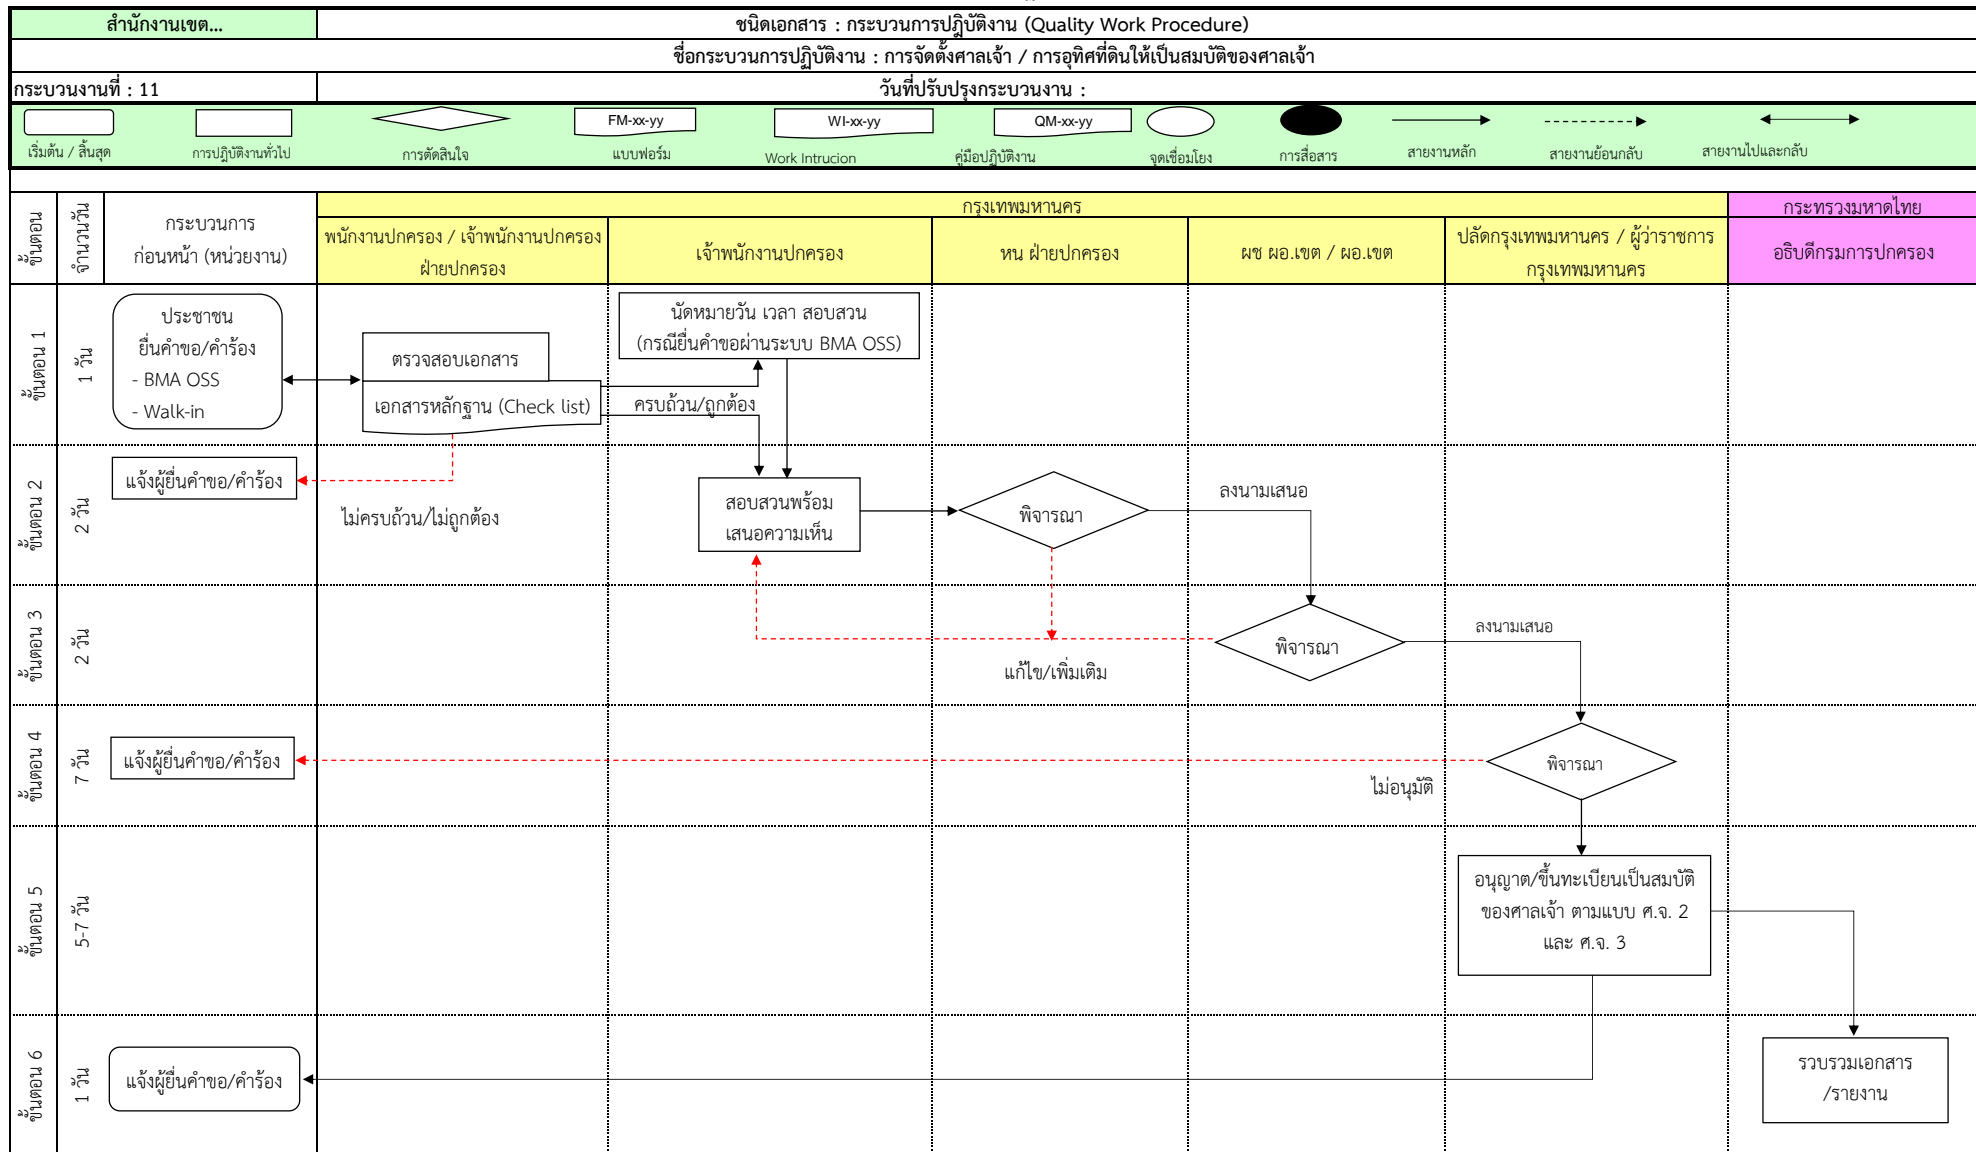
สำนักงานเขต...

ชนิดเอกสาร : กระบวนการปฏิบัติงาน (Quality Work Procedure)

ชื่อกระบวนการปฏิบัติงาน : การจัดตั้งศาลเจ้า / การอุทิศที่ดินให้เป็นสมบัติของศาลเจ้า

กระบวนงานที่ : 11

วันที่ปรับปรุงกระบวนงาน :

FM-xx-yy WI-xx-yy QM-xx-yy

เริ่มต้น / สิ้นสุด การปฏิบัติงานทั่วไป การตัดสินใจ แบบฟอร์ม Work Intrucion คู่มือปฏิบัติงาน จุดเชื่อมโยง การสื่อสาร สายงานหลัก สายงานย้อนกลับ สายงานไปและกลับ

ขั้นตอน | จำนวนวัน | กระบวนการก่อนหน้า (หน่วยงาน)

กรุงเทพมหานคร

กระทรวงมหาดไทย

พนักงานปกครอง / เจ้าพนักงานปกครอง ฝ่ายปกครอง

เจ้าพนักงานปกครอง

หน ฝ่ายปกครอง

ผช ผอ.เขต / ผอ.เขต

ปลัดกรุงเทพมหานคร / ผู้ว่าราชการกรุงเทพมหานคร

อธิบดีกรมการปกครอง

ขั้นตอน 1 1 วัน

ประชาชน ยื่นคำขอ/คำร้อง - BMA OSS - Walk-in

ตรวจสอบเอกสาร

เอกสารหลักฐาน (Check list)

ครบถ้วน/ถูกต้อง

นัดหมายวัน เวลา สอบสวน (กรณียื่นคำขอผ่านระบบ BMA OSS)

ขั้นตอน 2 2 วัน

แจ้งผู้ยื่นคำขอ/คำร้อง

ไม่ครบถ้วน/ไม่ถูกต้อง

สอบสวนพร้อม เสนอความเห็น

พิจารณา

ลงนามเสนอ

ขั้นตอน 3 2 วัน

พิจารณา

ลงนามเสนอ

แก้ไข/เพิ่มเติม

ขั้นตอน 4 7 วัน

แจ้งผู้ยื่นคำขอ/คำร้อง

พิจารณา

ไม่อนุมัติ

ขั้นตอน 5 5-7 วัน

อนุญาต/ขึ้นทะเบียนเป็นสมบัติของศาลเจ้า ตามแบบ ศ.จ. 2 และ ศ.จ. 3

ขั้นตอน 6 1 วัน

แจ้งผู้ยื่นคำขอ/คำร้อง

รวบรวมเอกสาร /รายงาน